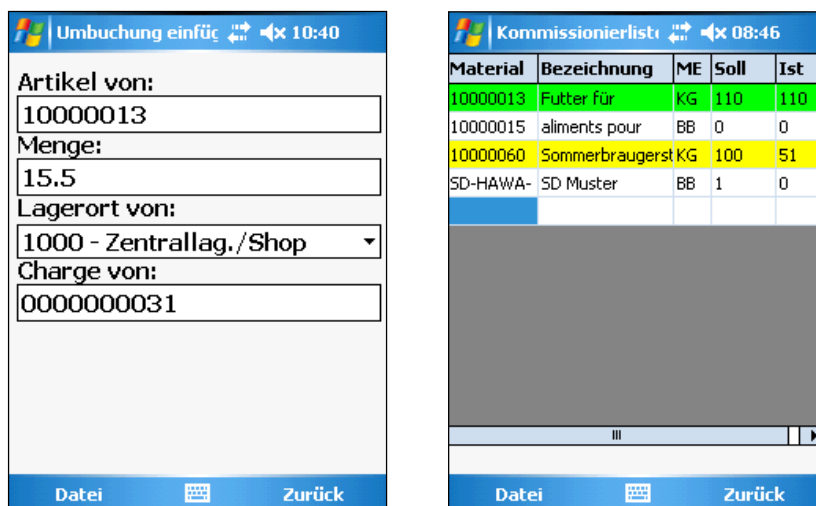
Umbuchung einfüg 10:40

Artikel von:
10000013
Menge:
15.5
Lagerort von:
1000 - Zentrallag./Shop
Charge von:
0000000031

Datei Zurück

Kommissionierliste 08:46

| Material | Bezeichnung | ME | Soll | Ist |
|---|---|---|---|---|
| 10000013 | Futter für | KG | 110 | 110 |
| 10000015 | aliments pour | BB | 0 | 0 |
| 10000060 | Sommerbraugerst | KG | 100 | 51 |
| SD-HAWA- | SD Muster | BB | 1 | 0 |

Datei Zurück